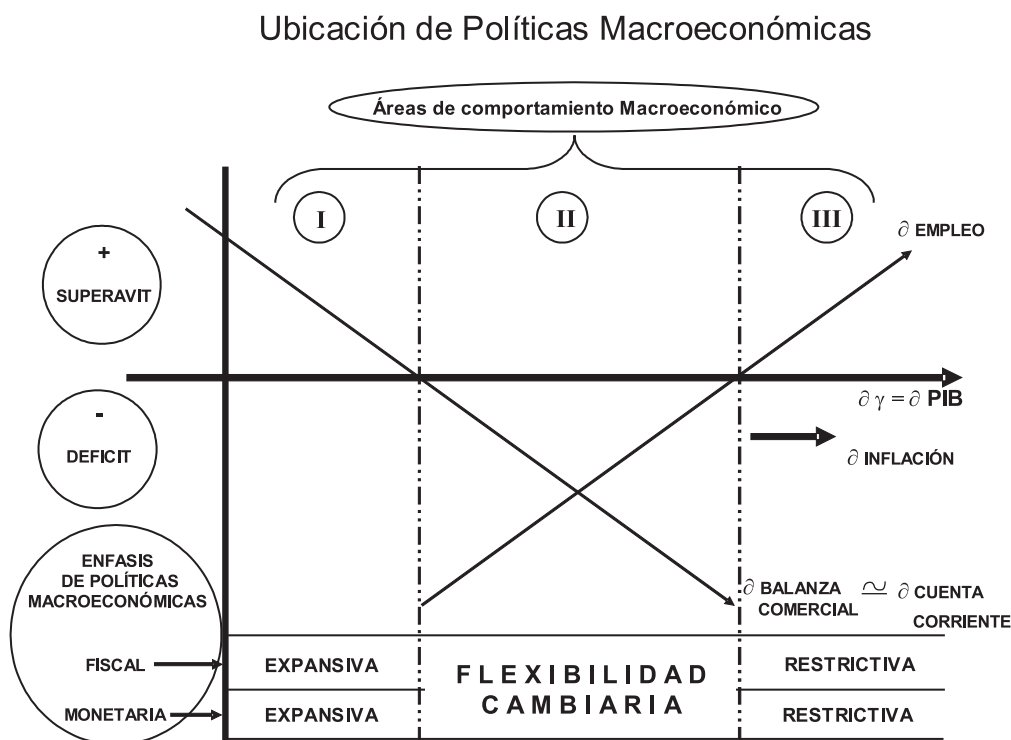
Ubicación de Políticas Macroeconómicas

Áreas de comportamiento Macroeconómico

I

II

III

$\partial$ EMPLEO

+

SUPERAVIT

$\partial \gamma = \partial$ PIB

-

DEFICIT

$\partial$ INFLACIÓN

ENFASIS DE POLÍTICAS MACROECONÓMICAS

$\partial$ BALANZA COMERCIAL $\simeq$ $\partial$ CUENTA CORRIENTE

FISCAL

EXPANSIVA

FLEXIBILIDAD CAMBIARIA

RESTRICTIVA

MONETARIA

EXPANSIVA

RESTRICTIVA